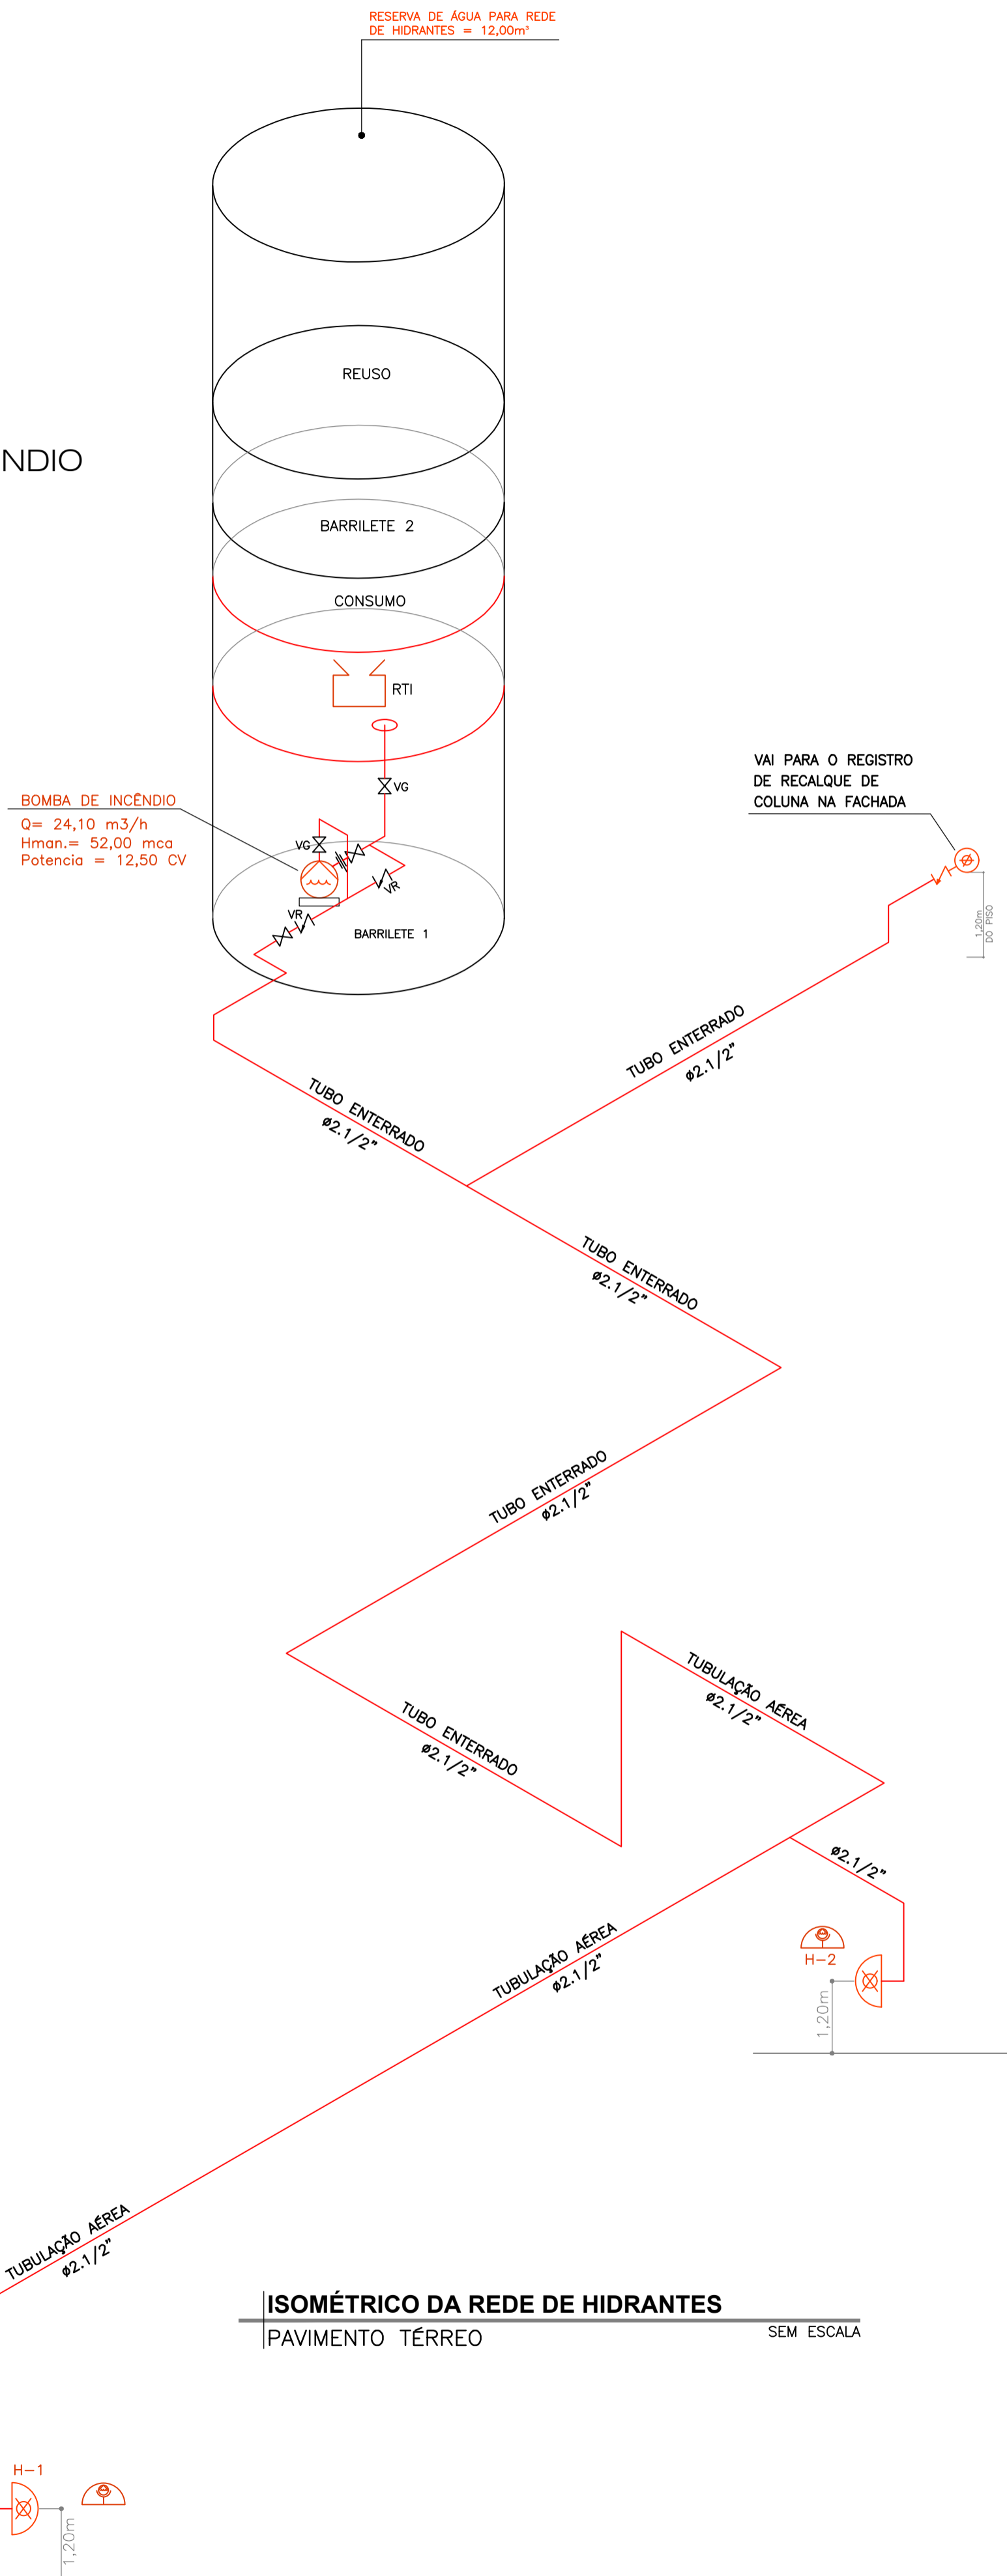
RESERVA DE ÁGUA PARA REDE DE HIDRANTES = 12,00m³

REUSO

NDIO

BARRILETE 2

CONSUMO

RTI

VG

BOMBA DE INCÊNDIO
Q= 24,10 m3/h
Hman.= 52,00 mca
Potencia = 12,50 CV

VG

VR

VR

BARRILETE 1

VAI PARA O REGISTRO DE RECALQUE DE COLUNA NA FACHADA

1,20m DO PISO

TUBO ENTERRADO ø2.1/2"

TUBO ENTERRADO ø2.1/2"

TUBO ENTERRADO ø2.1/2"

TUBO ENTERRADO ø2.1/2"

TUBO ENTERRADO ø2.1/2"

TUBULAÇÃO AÉREA ø2.1/2"

ø2.1/2"

H-2

1,20m

TUBULAÇÃO AÉREA ø2.1/2"

TUBULAÇÃO AÉREA ø2.1/2"

ISOMÉTRICO DA REDE DE HIDRANTES
PAVIMENTO TÉRREO
SEM ESCALA

H-1

1,20m